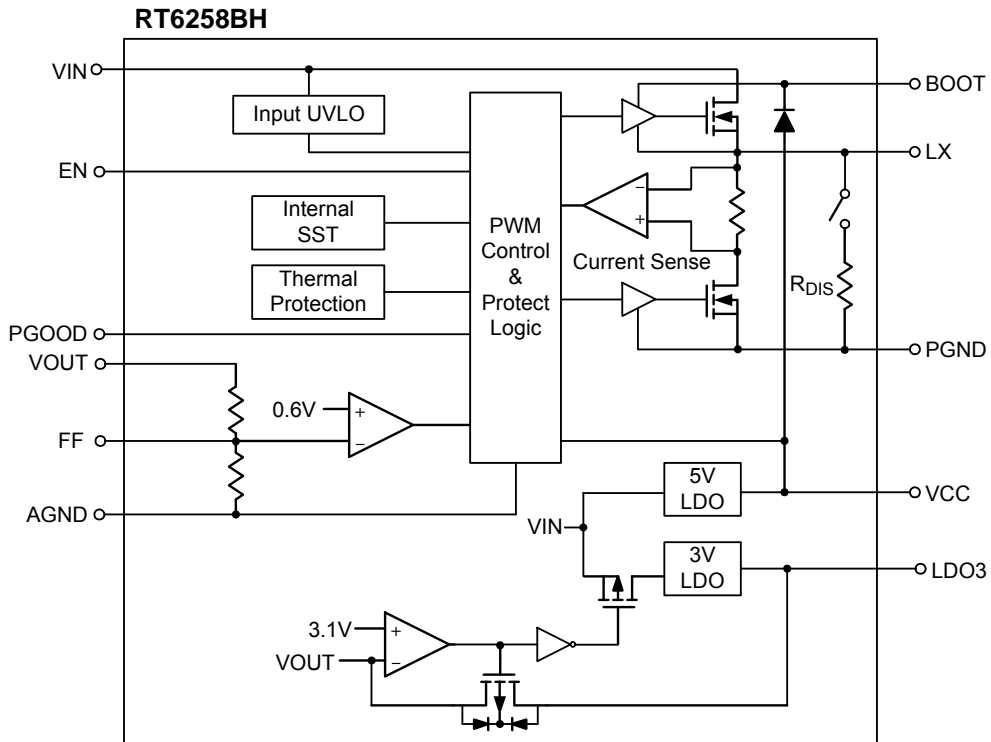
RT6258BH

VIN
EN
PGOOD
VOUT
FF
AGND

Input UVLO
Internal SST
Thermal Protection

PWM Control & Protect Logic

Current Sense

BOOT
LX
PGND
VCC
LDO3

$R_{DIS}$

0.6V
+
−
+
−
−
+

5V LDO
3V LDO

VIN

3.1V
VOUT
+
−